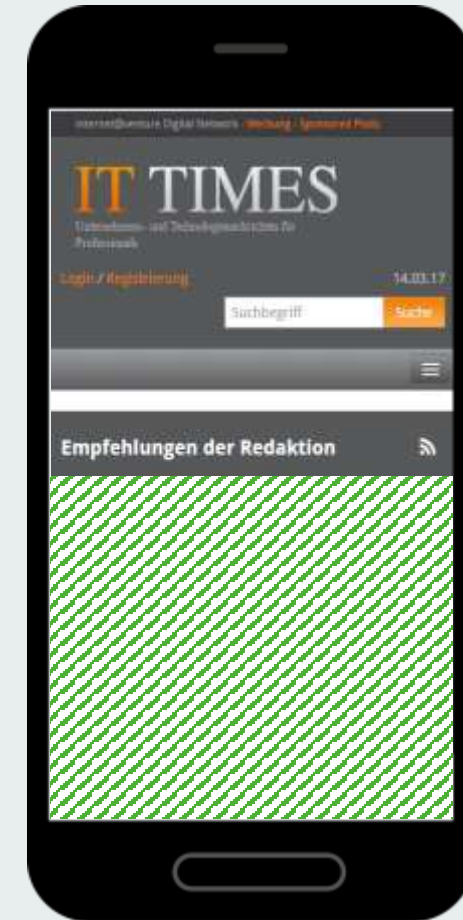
internet@venture Digital Network · Werbung · Sponsored Posts

IT TIMES

Unternehmens- und Technologienachrichten für Professionals

Login / Registrierung

14.03.17

Suchbegriff

Suche

Empfehlungen der Redaktion